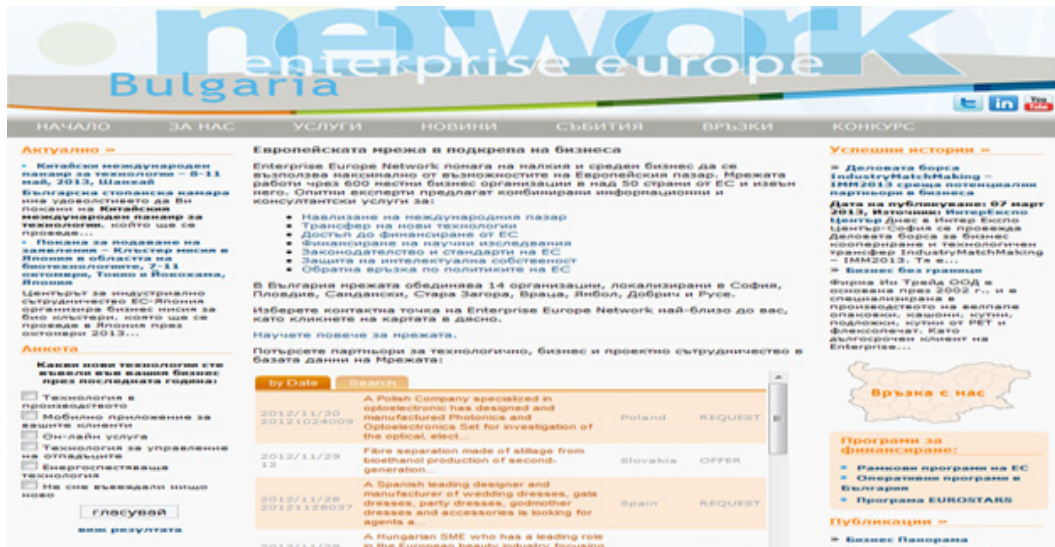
network
enterprise europe
Bulgaria

НАЧАЛО | ЗА НАС | УСЛУГИ | НОВИНИ | СЪБИТИЯ | ВРЪЗКИ | КОНКУРС

Актуално »

• Китайският международен панаир за технологии – 8-11 май, 2013, Шанхай
Българска стопанска камара има удоволствието да Ви покани на Китайския международен панаир за технологии, който ще се проведе...

• Покана за подаване на заявления – Клъстер мисия в Японии в областта на биотехнологиите, 7-11 октомври, Токио и Йокохама, Япония
Центърът за индустриално сътрудничество ЕС-Япония организира бизнес мисия за био клъстери, която ще се проведе в Япония през октомври 2013...

Анкета

Какви нови технологии сте въвели във вашия бизнес през последната година:
Технологии в производството
Мобилно приложение за вашите клиенти
Он-лайн услуга
Технология за управление на отпадъците
Енергоспестяваща технология
Не сме въвеждали нищо ново

гласувай
виж резултата

Европейската мрежа в подкрепа на бизнеса

Enterprise Europe Network помага на малкия и среден бизнес да се възползва максимално от възможностите на Европейския пазар. Мрежата работи чрез 600 местни бизнес организации в над 50 страни от ЕС и извън него. Опитни експерти предлагат комбинирани информационни и консултантски услуги за:

• Навлизане на международния пазар
• Трансфер на нови технологии
• Достъп до финансиране от ЕС
• Финансиране на научни изследвания
• Законодателство и стандарти на ЕС
• Защита на интелектуална собственост
• Обратна връзка по политиките на ЕС

В България мрежата обединява 14 организации, локализирани в София, Пловдив, Сандански, Стара Загора, Враца, Ямбол, Добрич и Русе.

Изберете контактна точка на Enterprise Europe Network най-близо до вас, като кликнете на картата в дясно.

Научете повече за мрежата.

Потърсете партньори за технологично, бизнес и проектно сътрудничество в базата данни на Мрежата:

by Date | Search

| | | | |
|---|---|---|---|
| 2012/11/30 20121024009 | A Polish Company specialized in optoelectronic has designed and manufactured Photonics and Optoelectronics Set for investigation of the optical, elect... | Poland | REQUEST |
| 2012/11/29 12 | Fibre separation made of stillage from bioethanol production of second-generation... | Slovakia | OFFER |
| 2012/11/28 20121126037 | A Spanish leading designer and manufacturer of wedding dresses, gala dresses, party dresses, godmother dresses and accessories is looking for agents a... | Spain | REQUEST |
| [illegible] | A Hungarian SME who has a leading role in the European beauty industry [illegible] | | |

Успешни истории »

» Деловата борса IndustryMatchMaking – IMM2013 среща потенциални партньори в бизнеса
Дата на публикуване: 07 март 2013, Източник: ИнтерЕкспо Център Днес в Интер Експо Център-София се проведе Деловата борса за бизнес коопериране и технологичен трансфер IndustryMatchMaking – IMM2013. Тя е...

» Бизнес без граници
Фирма Ин Трейд ООД е основана през 2002 г., и е специализирана в производството на велпапе опаковки, кашони, кутии, подложки, кутии от PET и флексопечат. Като дългогодишен клиент на Enterprise...

Връзка с нас

Програми за финансиране:
• Рамкови програми на ЕС
• Оперативни програми в България
• Програма EUROSTARS

Публикации »
» Бизнес Панорама